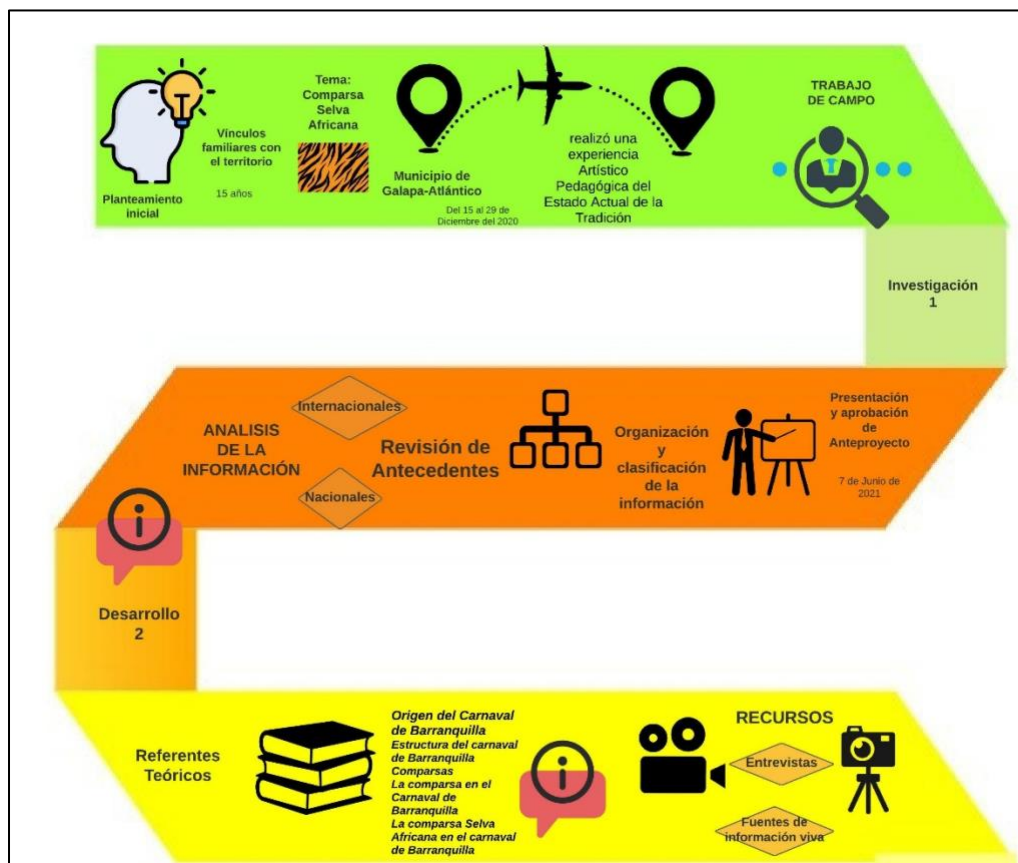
Planteamiento inicial

Vínculos familiares con el territorio

15 años

Tema: Comparsa Selva Africana

Municipio de Galapa-Atlántico

Del 15 al 29 de Diciembre del 2020

realizó una experiencia Artístico Pedagógica del Estado Actual de la Tradición

TRABAJO DE CAMPO

Investigación 1

Presentación y aprobación de Anteproyecto

7 de Junio de 2021

Organización y clasificación de la información

Revisión de Antecedentes

Internacionales

Nacionales

ANALISIS DE LA INFORMACIÓN

Desarrollo 2

Referentes Teóricos

Origen del Carnaval de Barranquilla
Estructura del carnaval de Barranquilla
Comparsas
La comparsa en el Carnaval de Barranquilla
La comparsa Selva Africana en el carnaval de Barranquilla

RECURSOS

Entrevistas

Fuentes de información viva